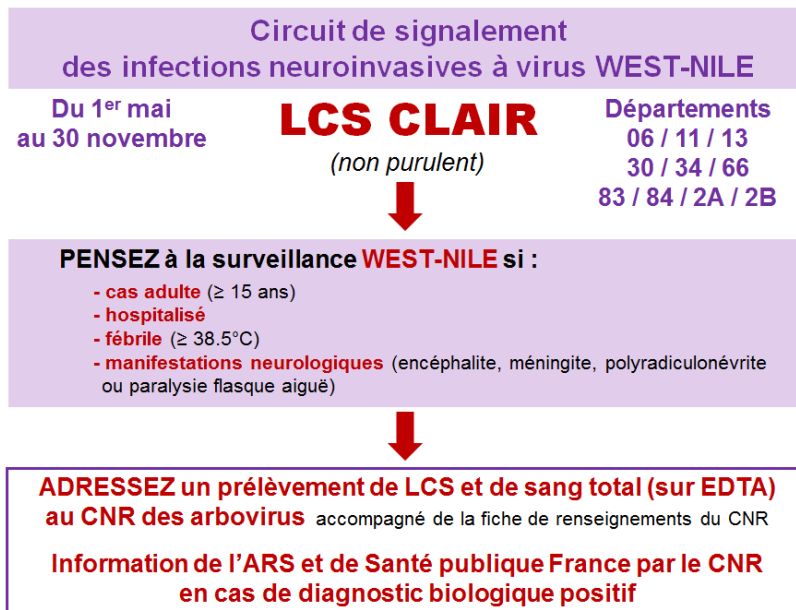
Circuit de signalement
des infections neuroinvasives à virus WEST-NILE

Du 1$^{er}$ mai au 30 novembre

LCS CLAIR
(non purulent)

Départements
06 / 11 / 13
30 / 34 / 66
83 / 84 / 2A / 2B

PENSEZ à la surveillance WEST-NILE si :

- cas adulte (≥ 15 ans)
- hospitalisé
- fébrile (≥ 38.5°C)
- manifestations neurologiques (encéphalite, méningite, polyradiculonévrite ou paralysie flasque aiguë)

ADRESSEZ un prélèvement de LCS et de sang total (sur EDTA) au CNR des arbovirus accompagné de la fiche de renseignements du CNR

Information de l'ARS et de Santé publique France par le CNR en cas de diagnostic biologique positif